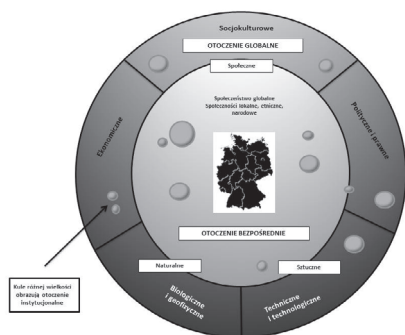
Socjokulturowe

OTOCZENIE GLOBALNE

Społeczne

Społeczeństwo globalne
Społeczności lokalne, etniczne, narodowe

Ekonomiczne

Polityczne i prawne

OTOCZENIE BEZPOŚREDNIE

Naturalne

Sztuczne

Biologiczne i geofizyczne

Techniczne i technologiczne

Koła różnej wielkości obrazują otoczenie instytucjonalne